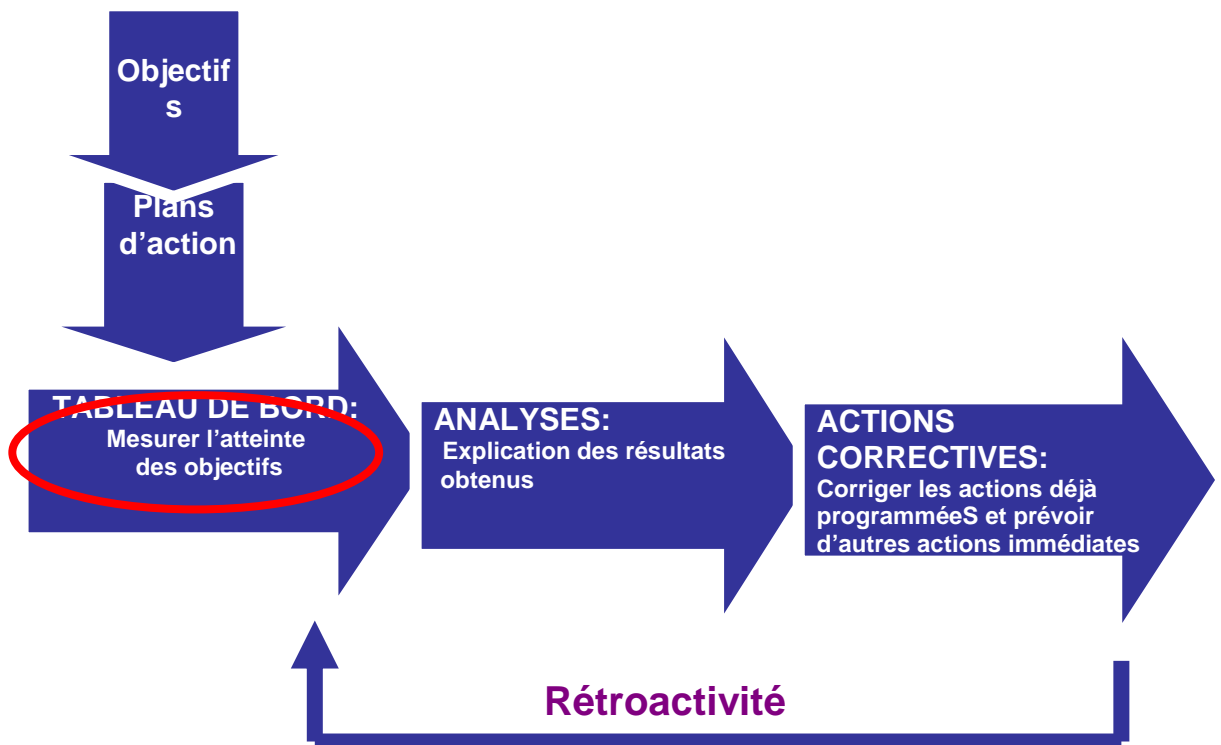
Objectifs

Plans d'action

TABLEAU DE BORD:
Mesurer l'atteinte des objectifs

ANALYSES:
Explication des résultats obtenus

ACTIONS CORRECTIVES:
Corriger les actions déjà programméeS et prévoir d'autres actions immédiates

Rétroactivité